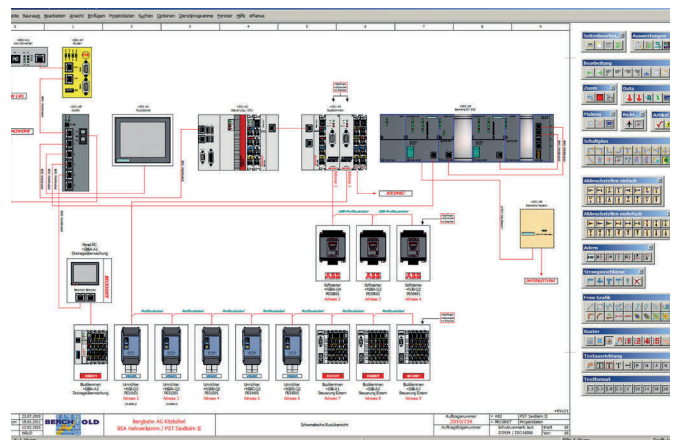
atei Bauwerk Bearbeiten Ansicht Einfügen Projektdaten Suchen Sortieren Dienstprogramme Fenster Hilfe ePlanus

Seitenbearbeitung
Auswertungen
Bearbeitung
Zoom
Bulls
Makros
Kicks
Artikel
Schaltplan
Abbrechstellen einfach
Abbrechstellen mehrfach
Adern
Strompunktlinien
Freie Grafik
Raster
Textausrichtung
Textformat

ABB
ABB
ABB

Busklemmen
Umrichter
Umrichter
Umrichter
Umrichter
Umrichter
Busklemmen
Busklemmen
Busklemmen
Busklemmen

Bergbahn AG Kitzbühel
8SA Hahnenkamm / PST Seidlalm II
Schematische Busübersicht
Auftragsnummer
2010/154